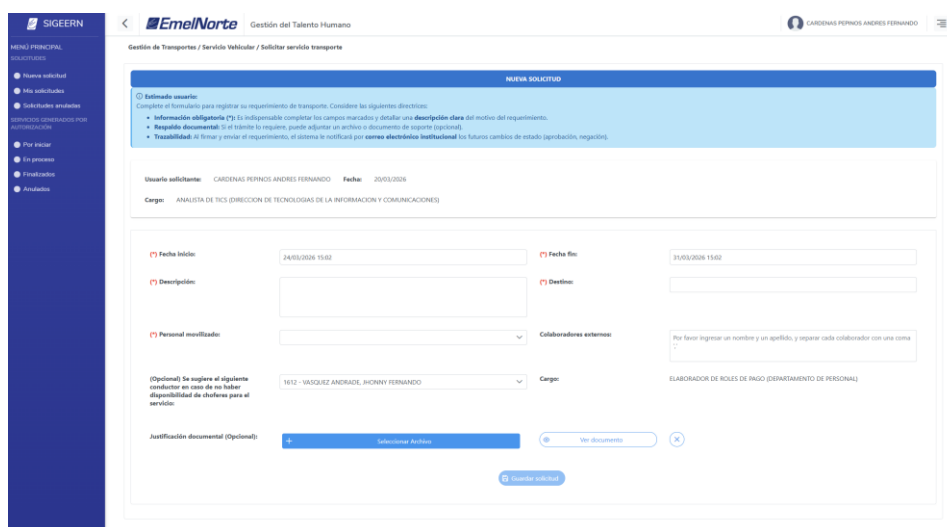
SIGEERN

MENÚ PRINCIPAL
SOLICITUDES
Nueva solicitud
Mis solicitudes
Solicitudes anuladas
SERVICIOS GENERADOS POR AUTORIZACIÓN
Por iniciar
En proceso
Finalizados
Anulados

EmelNorte Gestión del Talento Humano

CARDENAS PEPINOS ANDRES FERNANDO

Gestión de Transportes / Servicio Vehicular / Solicitar servicio transporte

NUEVA SOLICITUD

Estimado usuario:
Complete el formulario para registrar su requerimiento de transporte. Considere las siguientes directrices:
• Información obligatoria (*): Es indispensable completar los campos marcados y detallar una descripción clara del motivo del requerimiento.
• Respaldo documental: Si el trámite lo requiere, puede adjuntar un archivo o documento de soporte (opcional).
• Trazabilidad: Al firmar y enviar el requerimiento, el sistema le notificará por correo electrónico institucional los futuros cambios de estado (aprobación, negación).

Usuario solicitante: CARDENAS PEPINOS ANDRES FERNANDO Fecha: 20/03/2026

Cargo: ANALISTA DE TICS (DIRECCION DE TECNOLOGIAS DE LA INFORMACION Y COMUNICACIONES)

(*) Fecha inicio: 24/03/2026 15:02
(*) Fecha fin: 31/03/2026 15:02
(*) Descripción:
(*) Destino:
(*) Personal movilizado:
Colaboradores externos: Por favor ingresar un nombre y un apellido, y separar cada colaborador con una coma ","
(Opcional) Se sugiere el siguiente conductor en caso de no haber disponibilidad de choferes para el servicio: 1612 - VASQUEZ ANDRADE, JHONNY FERNANDO
Cargo: ELABORADOR DE ROLES DE PAGO (DEPARTAMENTO DE PERSONAL)
Justificación documental (Opcional): + Seleccionar Archivo
Ver documento

Guardar solicitud